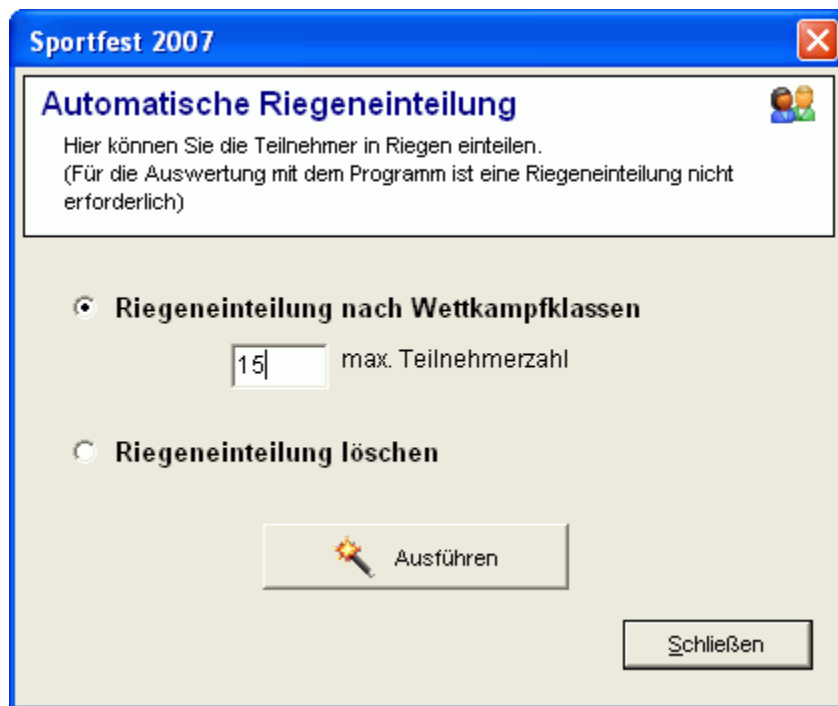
Sportfest 2007

Automatische Riegeneinteilung

Hier können Sie die Teilnehmer in Riegen einteilen.
(Für die Auswertung mit dem Programm ist eine Riegeneinteilung nicht erforderlich)

Riegeneinteilung nach Wettkampfklassen

15 max. Teilnehmerzahl

Riegeneinteilung löschen

Ausführen

Schließen